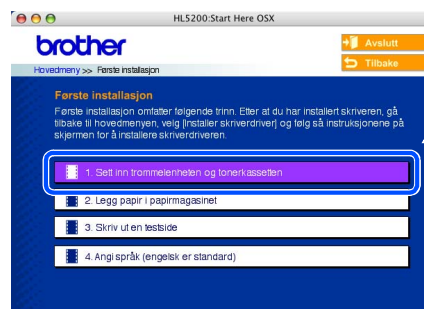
HL5200:Start Here OSX

brother

Avslutt

Tilbake

Hovedmeny >> Første installasjon

Første installasjon

Første installasjon omfatter følgende trinn. Etter at du har installert skriveren, gå tilbake til hovedmenyen, velg [Installer skriverdriver] og følg så instruksjonene på skjermen for å installere skriverdriveren.

1. Sett inn trommelenheten og tonerkassetten

2. Legg papir i papirmagasinet

3. Skriv ut en testside

4. Angi språk (engelsk er standard)